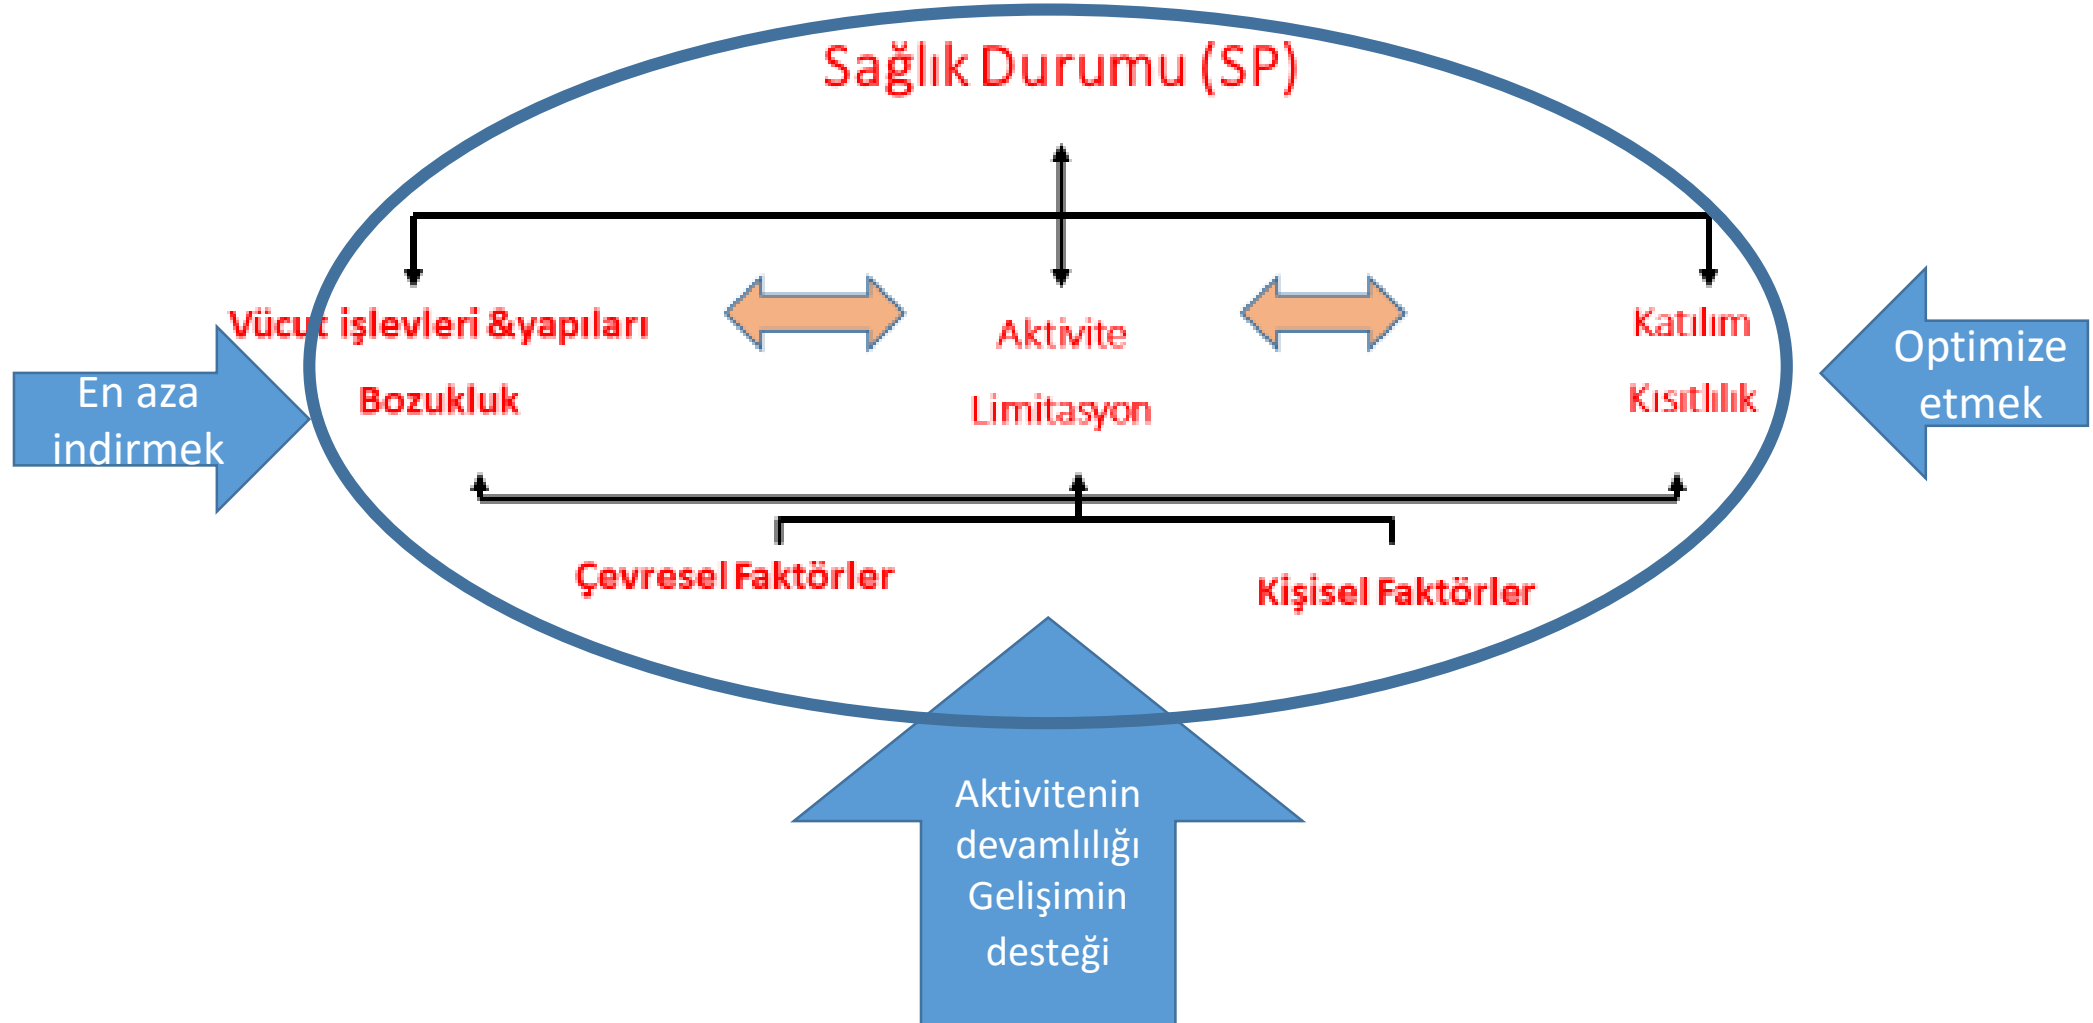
Sağlık Durumu (SP)

Vücu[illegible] işlevleri &yapıları

Bozukluk

Aktivite

Limitasyon

Katılım

Kısıtlılık

En aza indirmek

Optimize etmek

Çevresel Faktörler

Kişisel Faktörler

Aktivitenin devamlılığı Gelişimin desteği